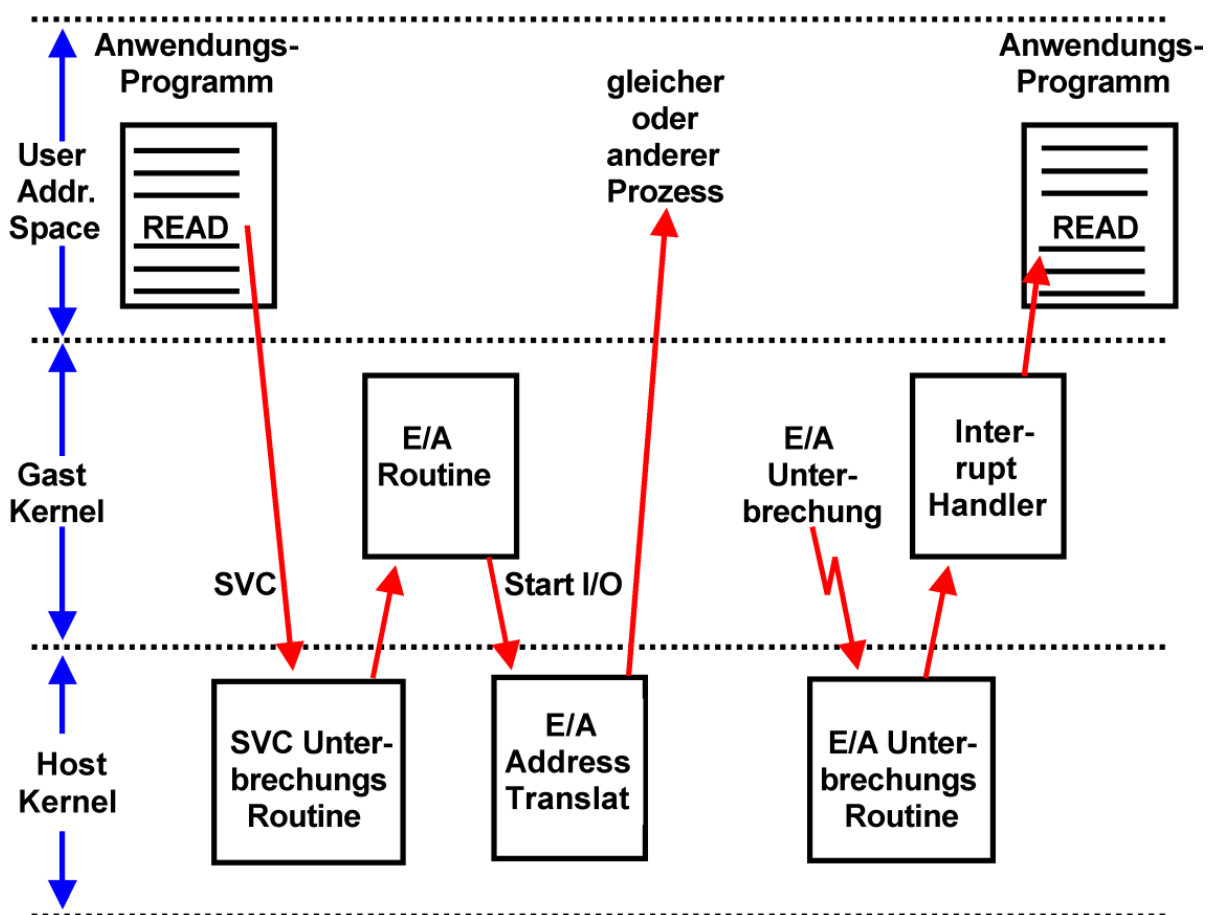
Anwendungs-Programm

User Addr. Space

READ

gleicher oder anderer Prozess

Anwendungs-Programm

READ

Gast Kernel

E/A Routine

E/A Unter-brechung

Inter-rupt Handler

SVC

Start I/O

Host Kernel

SVC Unter-brechungs Routine

E/A Address Translat

E/A Unter-brechungs Routine